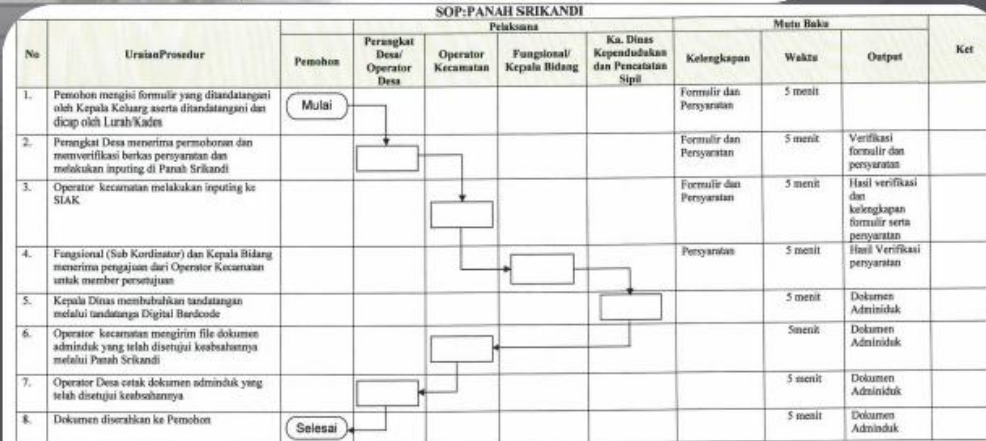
SOP:PANAH SRIKANDI

| No | UraianProsedur | Pemohon | Perangkat Desa/ Operator Desa | Operator Kecamatan | Fungsional/ Kepala Bidang | Ka. Dinas Kependudukan dan Pencatatan Sipil | Kelengkapan | Waktu | Output | Ket |
|---|---|---|---|---|---|---|---|---|---|---|
| | | Pelaksana | | | | | Mutu Baku | | | |
| 1. | Pemohon mengisi formulir yang ditandatangani oleh Kepala Keluarg aserta ditandatangani dan dicap oleh Lurah/Kades | Mulai | | | | | Formulir dan Persyaratan | 5 menit | | |
| 2. | Perangkat Desa menerima permohonan dan memverifikasi berkas persyaratan dan melakukan inputing di Panah Srikandi | | | | | | Formulir dan Persyaratan | 5 menit | Verifikasi formulir dan persyaratan | |
| 3. | Operator kecamatan melakukan inputing ke SIAK | | | | | | Formulir dan Persyaratan | 5 menit | Hasil verifikasi dan kelengkapan formulir serta persyaratan | |
| 4. | Fungsional (Sub Kordinator) dan Kepala Bidang menerima pengajuan dari Operator Kecamatan untuk member persetujuan | | | | | | Persyaratan | 5 menit | Hasil Verifikasi persyaratan | |
| 5. | Kepala Dinas membubuhkan tandatangan melalui tandatanga Digital Bardcode | | | | | | | 5 menit | Dokumen Adminduk | |
| 6. | Operator kecamatan mengirim file dokumen adminduk yang telah disetujui keabsahannya melalui Panah Srikandi | | | | | | | 5menit | Dokumen Adminduk | |
| 7. | Operator Desa cetak dokumen adminduk yang telah disetujui keabsahannya | | | | | | | 5 menit | Dokumen Adminduk | |
| 8. | Dokumen diserahkan ke Pemohon | Selesai | | | | | | 5 menit | Dokumen Adminduk | |